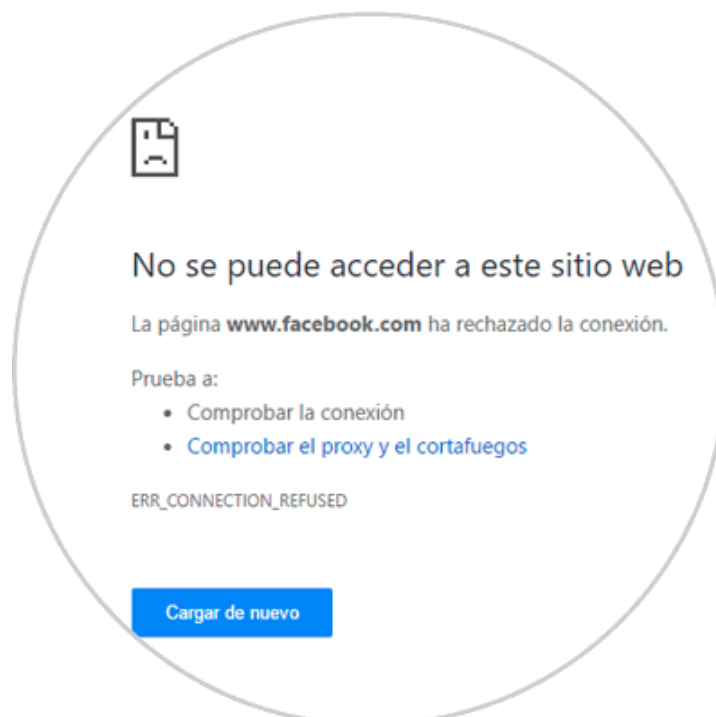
No se puede acceder a este sitio web

La página **www.facebook.com** ha rechazado la conexión.

Prueba a:

- Comprobar la conexión
- Comprobar el proxy y el cortafuegos

ERR_CONNECTION_REFUSED

Cargar de nuevo